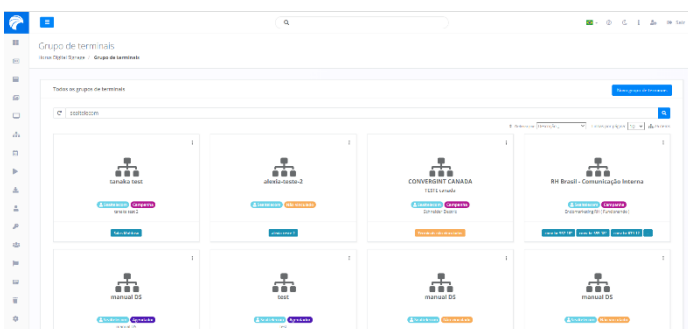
Sair

Grupo de terminais

Nosso Digital Signage > Grupo de terminais

Todos os grupos de terminais

Novo grupo de terminais

zoxtelecom

tanaka test

tanaka test 2

alexis-teste-2

CONVERGINT CANADA

TESTE canada

RH Brasil - Comunicação Interna

manual DS

test

manual DS

manual DS